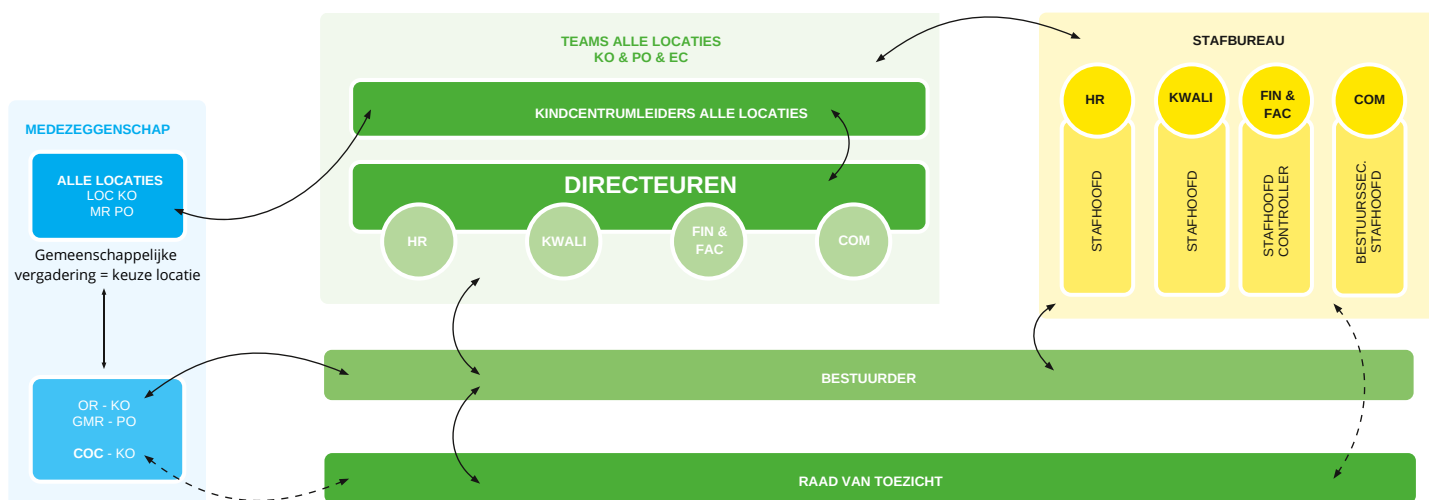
MEDEZEGGENSCHAP

ALLE LOCATIES
LOC KO
MR PO

Gemeenschappelijke vergadering = keuze locatie

OR - KO
GMR - PO

COC - KO

TEAMS ALLE LOCATIES
KO & PO & EC

KINDCENTRUMLEIDERS ALLE LOCATIES

DIRECTEUREN

HR

KWALI

FIN & FAC

COM

STAFBUREAU

HR

STAFHOOFD

KWALI

STAFHOOFD

FIN & FAC

STAFHOOFD CONTROLLER

COM

BESTUURSSEC. STAFHOOFD

BESTUURDER

RAAD VAN TOEZICHT